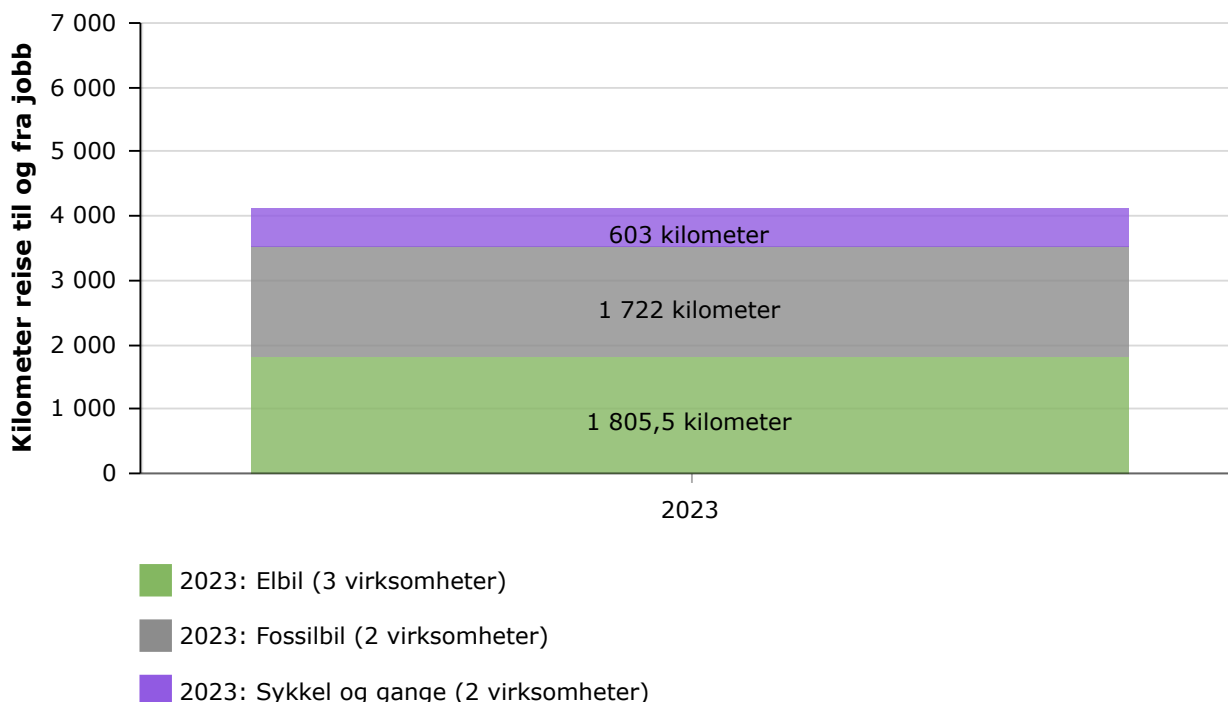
Kilometer reise til og fra jobb

7 000
6 000
5 000
4 000
3 000
2 000
1 000
0

603 kilometer
1 722 kilometer
1 805,5 kilometer

2023

2023: Elbil (3 virksomheter)
2023: Fossilbil (2 virksomheter)
2023: Sykkel og gange (2 virksomheter)